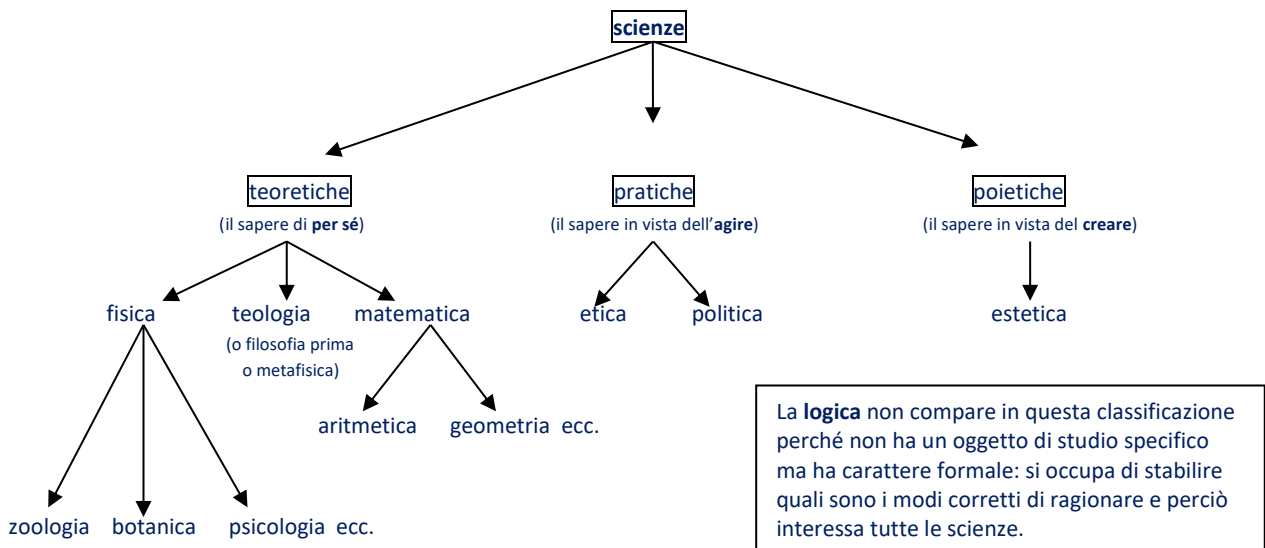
scienze

teoretiche
(il sapere di **per sé**)

pratiche
(il sapere in vista dell'**agire**)

poietiche
(il sapere in vista del **creare**)

fisica

teologia
(o filosofia prima
o metafisica)

matematica

etica

politica

estetica

aritmetica

geometria ecc.

zoologia

botanica

psicologia ecc.

La **logica** non compare in questa classificazione perché non ha un oggetto di studio specifico ma ha carattere formale: si occupa di stabilire quali sono i modi corretti di ragionare e perciò interessa tutte le scienze.